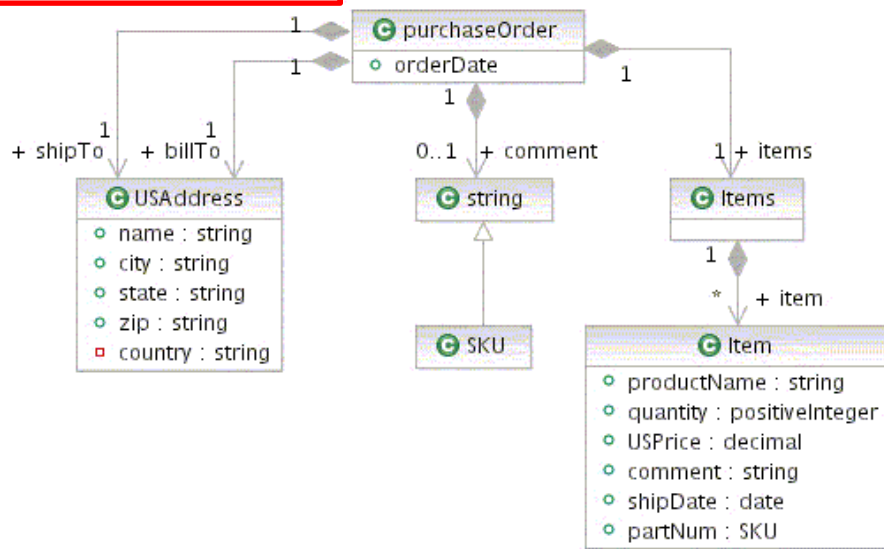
purchaseOrder
orderDate

1
1
1
1

1
+ shipTo
1
+ billTo

0..1 + comment

1 + items

USAddress
name : string
city : string
state : string
zip : string
country : string

string

SKU

Items

1
*
+ item

Item
productName : string
quantity : positiveInteger
USPrice : decimal
comment : string
shipDate : date
partNum : SKU